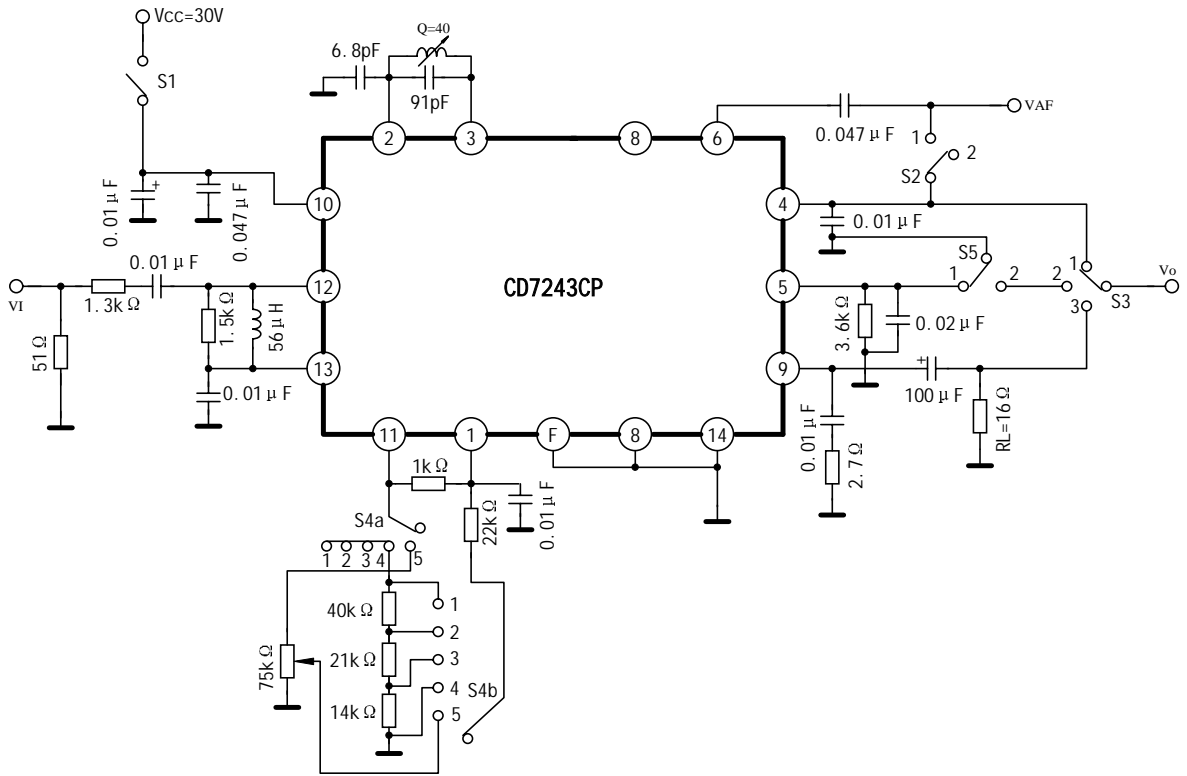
Vcc=30V
S1
6.8pF
Q=40
91pF
2
3
8
6
VAF
0.047μF
1
2
S2
0.01μF
0.047μF
10
4
0.01μF
S5
VI
0.01μF
1.3kΩ
12
CD7243CP
5
1
2
2
1
Vo
S3
1.5kΩ
56μH
3.6kΩ
0.02μF
3
51Ω
13
9
0.01μF
100μF
11
1
F
8
14
0.01μF
RL=16Ω
1kΩ
2.7Ω
S4a
22kΩ
0.01μF
1 2 3 4
5
40kΩ
1
2
21kΩ
3
75kΩ
4
S4b
14kΩ
5